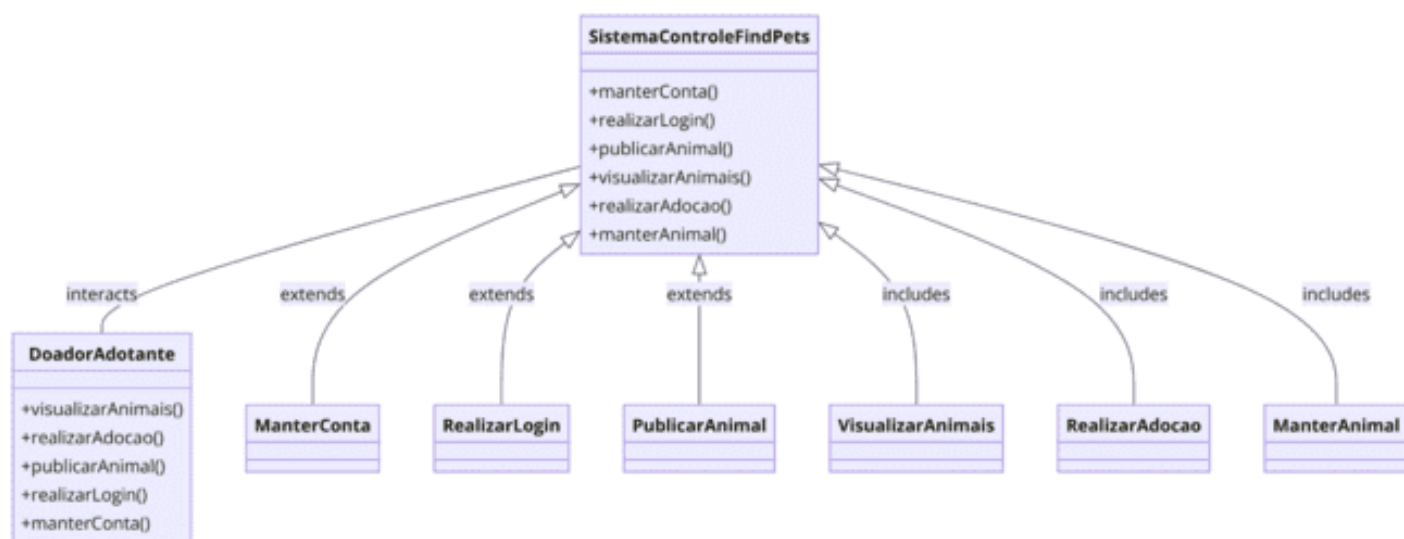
SistemaControleFindPets

+manterConta()
+realizarLogin()
+publicarAnimal()
+visualizarAnimais()
+realizarAdocao()
+manterAnimal()

interacts
extends
extends
extends
includes
includes
includes

DoadorAdotante

+visualizarAnimais()
+realizarAdocao()
+publicarAnimal()
+realizarLogin()
+manterConta()

ManterConta

RealizarLogin

PublicarAnimal

VisualizarAnimais

RealizarAdocao

ManterAnimal